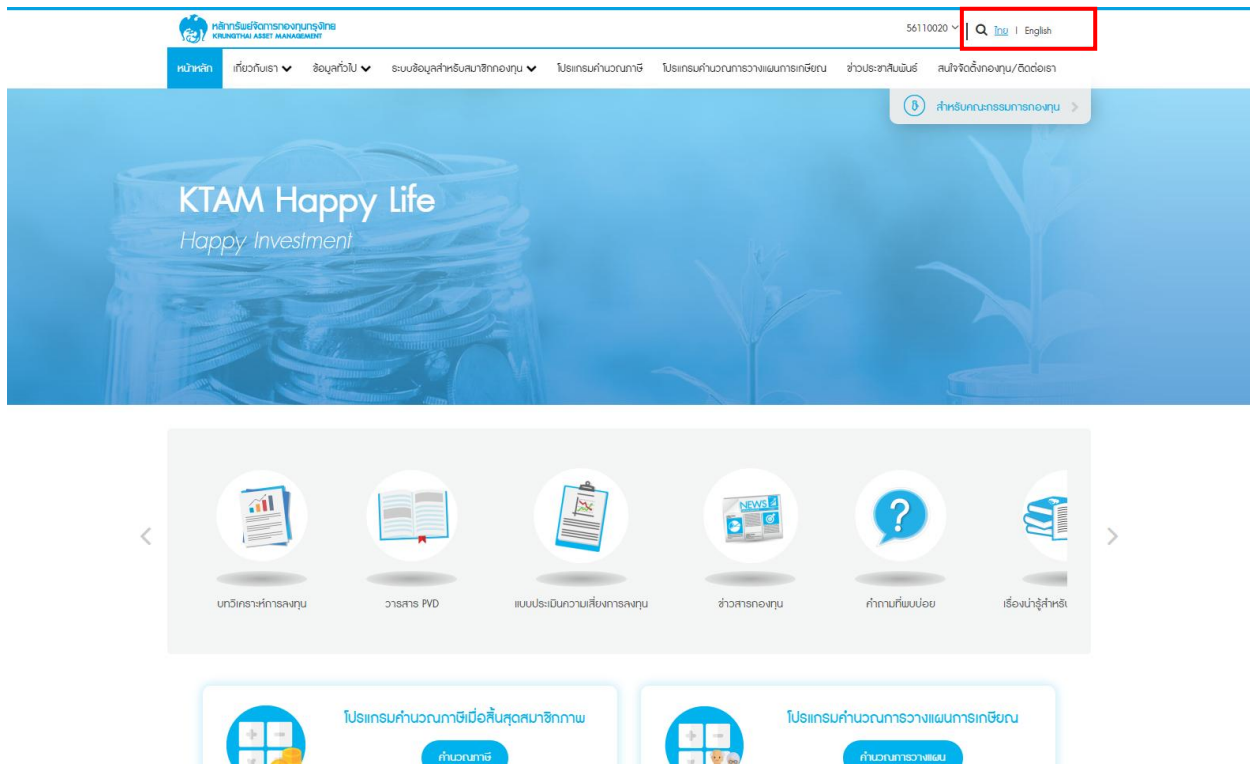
หลักทรัพย์จัดการกองทุนกรุงไทย
KRUNGTHAI ASSET MANAGEMENT

56110020 | ไทย | English

หน้าหลัก เกี่ยวกับเรา ข้อมูลทั่วไป ระบบข้อมูลสำหรับสมาชิกกองทุน โปรแกรมคำนวณภาษี โปรแกรมคำนวณการวางแผนการเกษียณ ข่าวประชาสัมพันธ์ สนใจจัดตั้งกองทุน/ติดต่อเรา

สำหรับคณะกรรมการกองทุน

KTAM Happy Life
Happy Investment

NEWS

บทวิเคราะห์การลงทุน
วารสาร PVD
แบบประเมินความเสี่ยงการลงทุน
ข่าวสารกองทุน
คำถามที่พบบ่อย
เรื่องน่ารู้สำหรั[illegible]

โปรแกรมคำนวณภาษีเมื่อสิ้นสุดสมาชิกภาพ
คำนวณภาษี

โปรแกรมคำนวณการวางแผนการเกษียณ
คำนวณการวางแผน